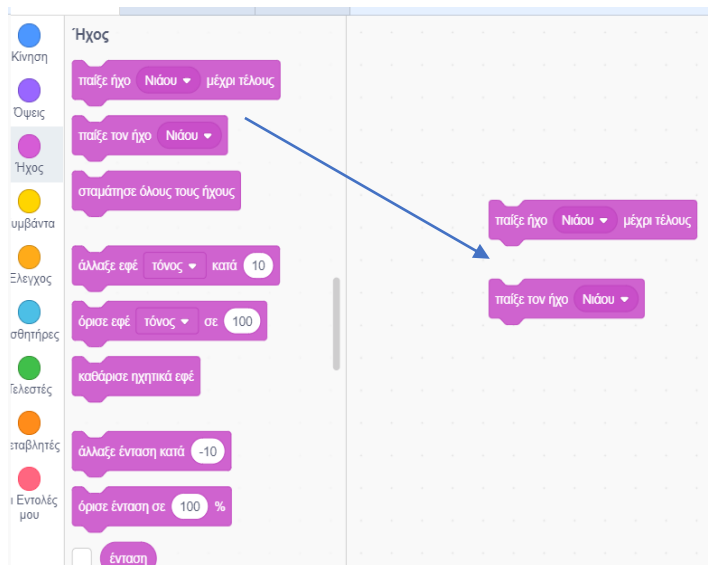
Κίνηση
Όψεις
Ήχος
υμβάντα
Έλεγχος
σθητήρες
Τελεστές
εταβλητές
ι Εντολές μου

Ήχος

παίξε ήχο Νιάου μέχρι τέλους

παίξε τον ήχο Νιάου

σταμάτησε όλους τους ήχους

άλλαξε εφέ τόνος κατά 10

όρισε εφέ τόνος σε 100

καθάρισε ηχητικά εφέ

άλλαξε ένταση κατά -10

όρισε ένταση σε 100 %

ένταση

παίξε ήχο Νιάου μέχρι τέλους

παίξε τον ήχο Νιάου